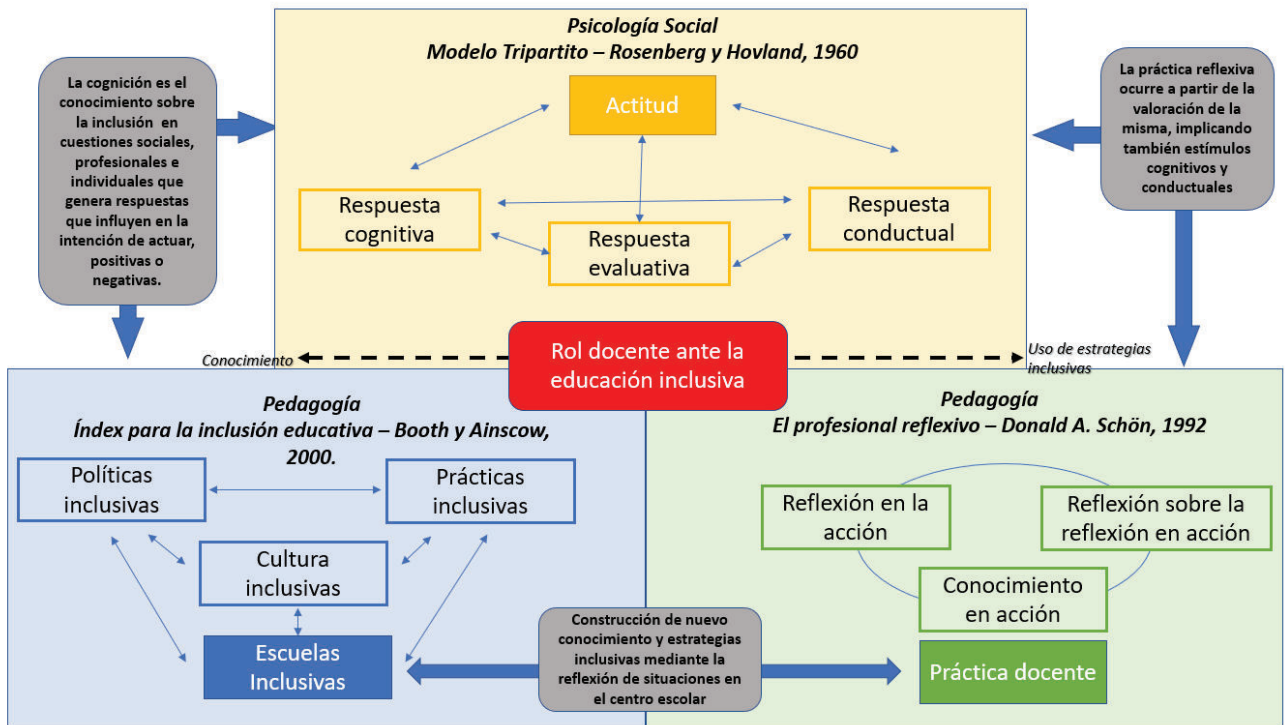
La cognición es el conocimiento sobre la inclusión en cuestiones sociales, profesionales e individuales que genera respuestas que influyen en la intención de actuar, positivas o negativas.

Psicología Social
Modelo Tripartito – Rosenberg y Hovland, 1960

Actitud

Respuesta cognitiva

Respuesta evaluativa

Respuesta conductual

La práctica reflexiva ocurre a partir de la valoración de la misma, implicando también estímulos cognitivos y conductuales

Conocimiento

Rol docente ante la educación inclusiva

Uso de estrategias inclusivas

Pedagogía
Índex para la inclusión educativa – Booth y Ainscow, 2000.

Políticas inclusivas

Prácticas inclusivas

Cultura inclusivas

Escuelas Inclusivas

Pedagogía
El profesional reflexivo – Donald A. Schön, 1992

Reflexión en la acción

Reflexión sobre la reflexión en acción

Conocimiento en acción

Construcción de nuevo conocimiento y estrategias inclusivas mediante la reflexión de situaciones en el centro escolar

Práctica docente